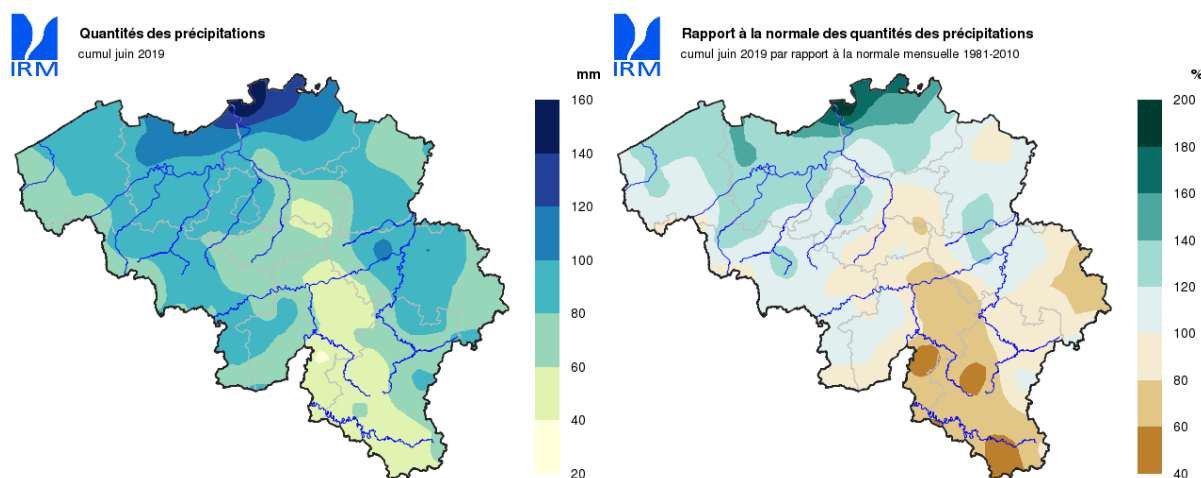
IRM

Quantités des précipitations
cumul juin 2019

mm
160
140
120
100
80
60
40
20

IRM

Rapport à la normale des quantités des précipitations
cumul juin 2019 par rapport à la normale mensuelle 1981-2010

%
200
180
160
140
120
100
80
60
40